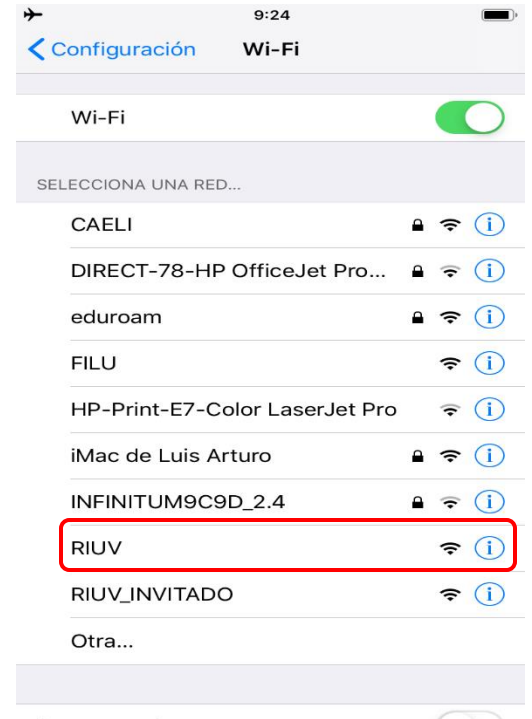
9:24

Configuración Wi-Fi

Wi-Fi

SELECCIONA UNA RED...

CAELI

DIRECT-78-HP OfficeJet Pro...

eduroam

FILU

HP-Print-E7-Color LaserJet Pro

iMac de Luis Arturo

INFINITUM9C9D_2.4

RIUV

RIUV_INVITADO

Otra...